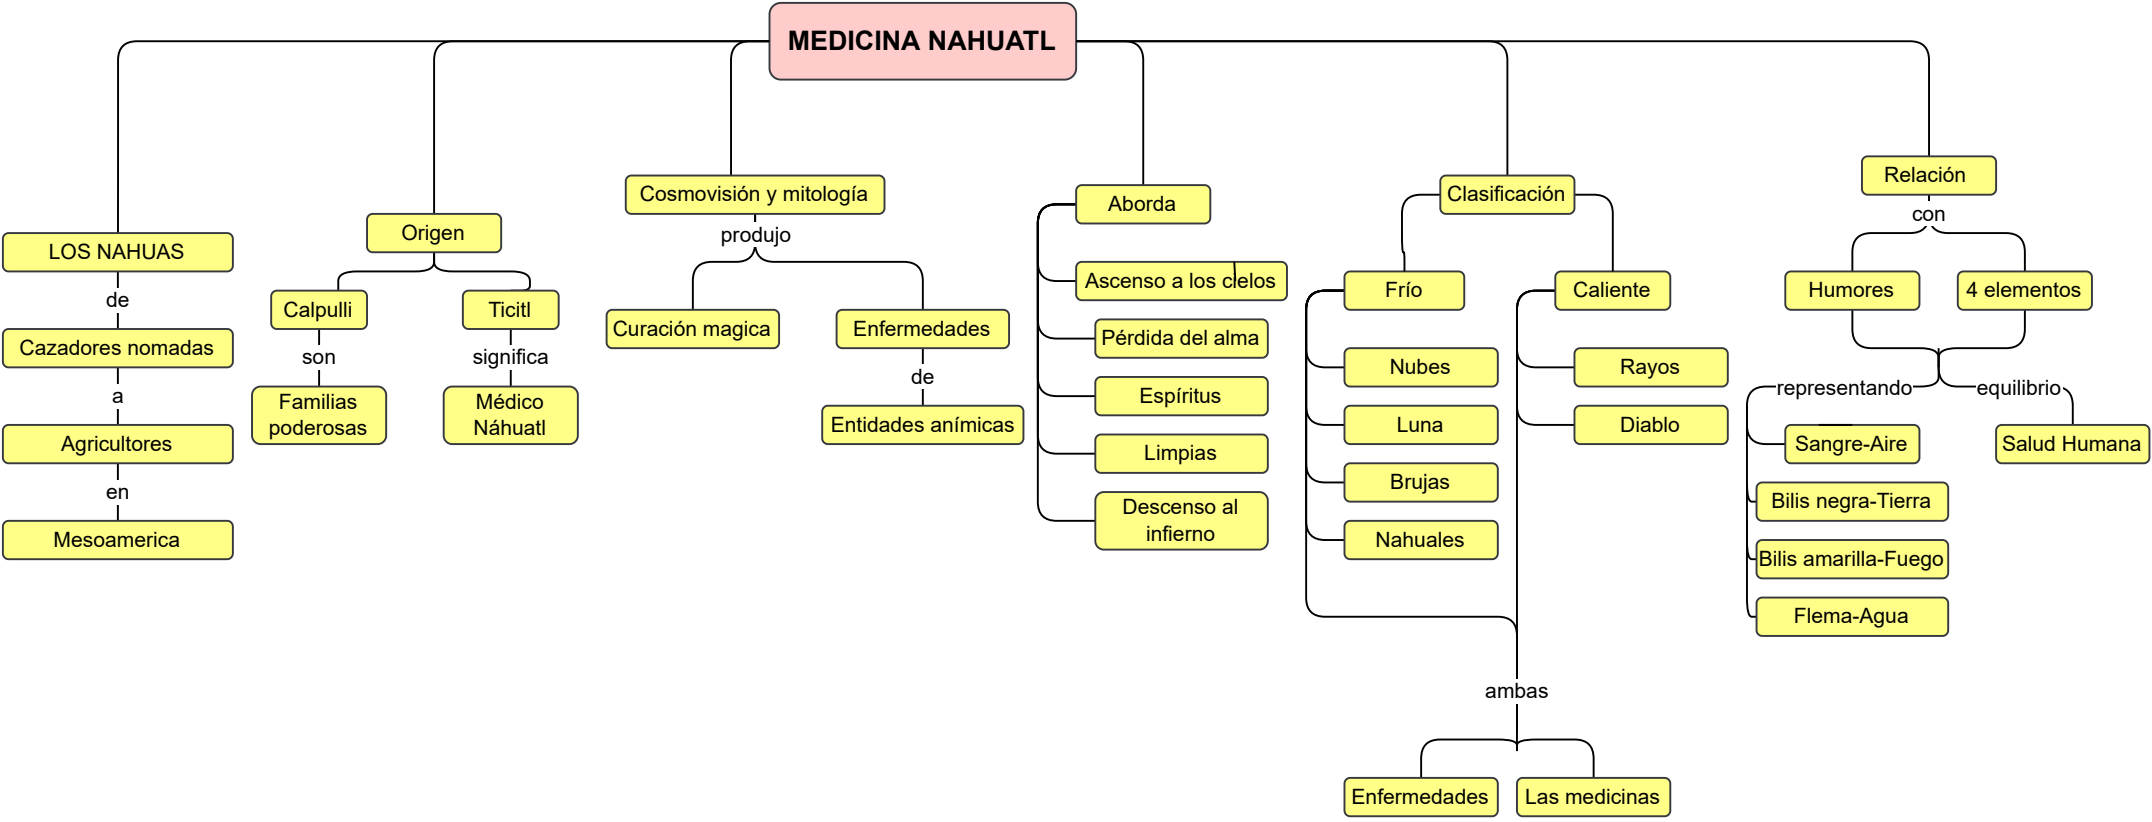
MEDICINA NAHUATL

LOS NAHUAS
de
Cazadores nomadas
a
Agricultores
en
Mesoamerica

Origen
Calpulli
son
Familias poderosas
Ticitl
significa
Médico Náhuatl

Cosmovisión y mitología
produjo
Curación magica
Enfermedades
de
Entidades anímicas

Aborda
Ascenso a los cielos
Pérdida del alma
Espíritus
Limpias
Descenso al infierno

Clasificación
Frío
Nubes
Luna
Brujas
Nahuales
Caliente
Rayos
Diablo
ambas
Enfermedades
Las medicinas

Relación
con
Humores
4 elementos
representando
Sangre-Aire
Bilis negra-Tierra
Bilis amarilla-Fuego
Flema-Agua
equilibrio
Salud Humana